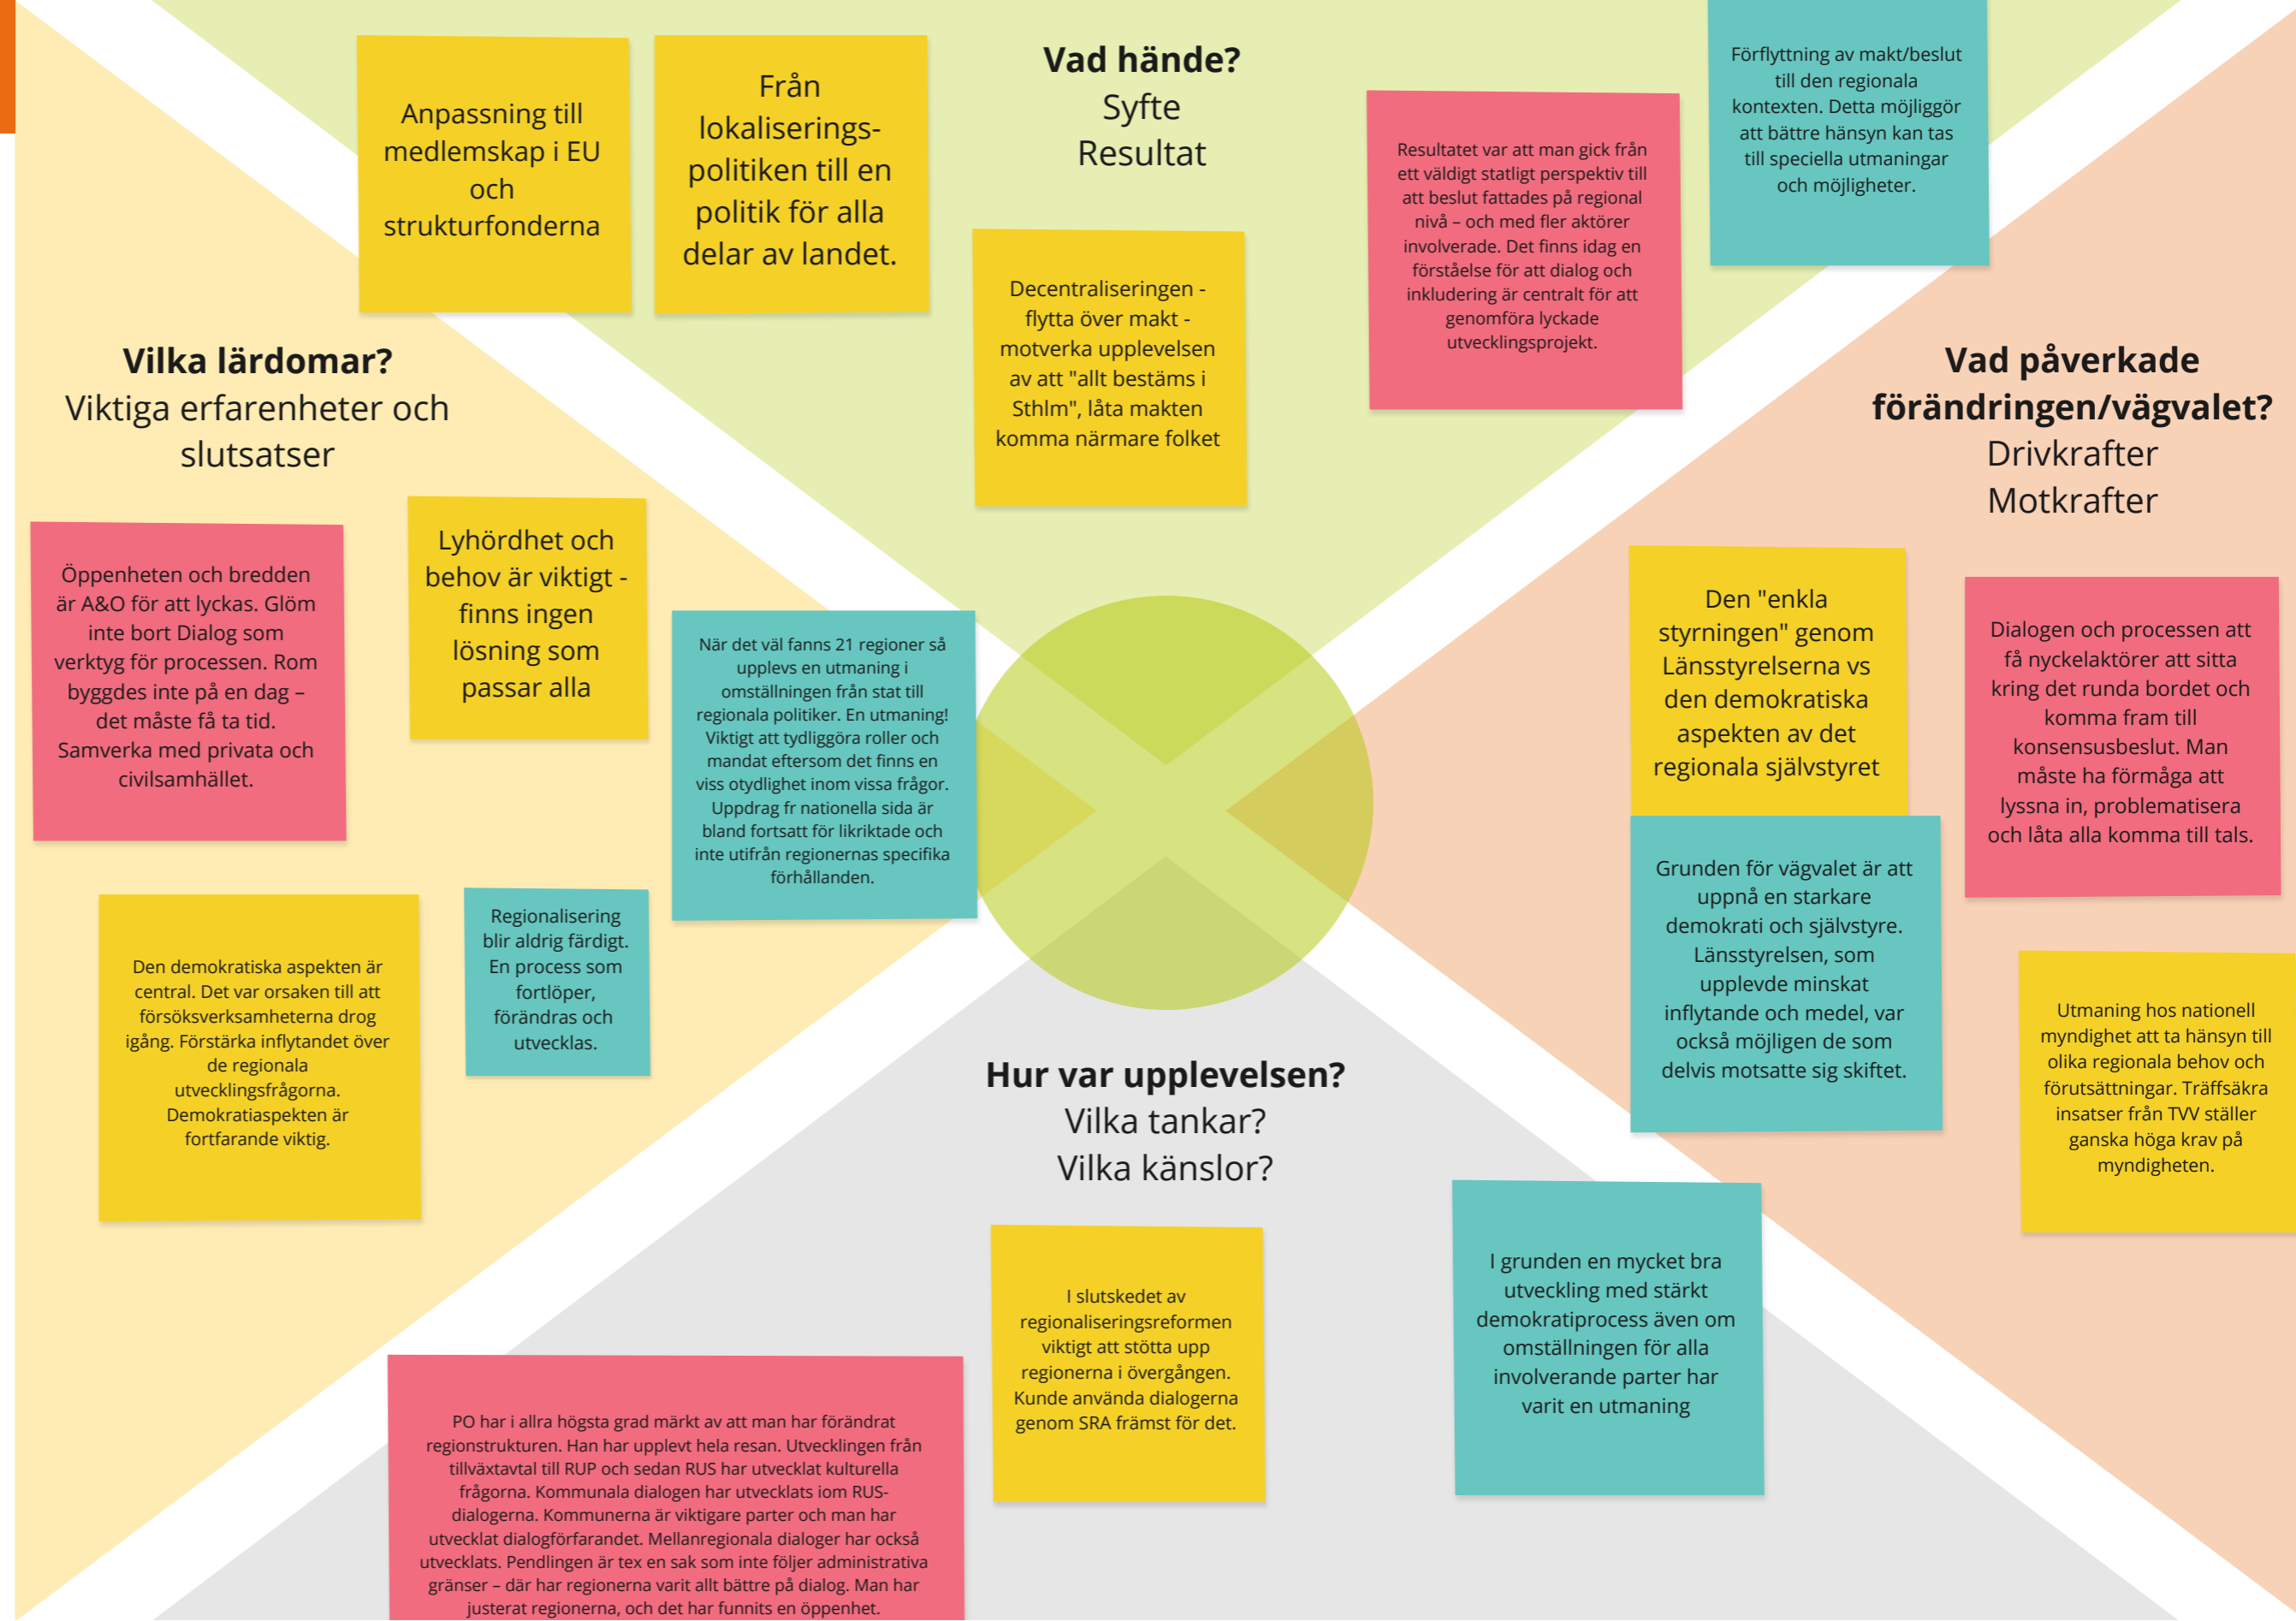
Vad hände?
Syfte
Resultat

Anpassning till medlemskap i EU och strukturfonderna

Från lokaliseringspolitiken till en politik för alla delar av landet.

Decentraliseringen - flytta över makt - motverka upplevelsen av att "allt bestäms i Sthlm", låta makten komma närmare folket

Resultatet var att man gick från ett väldigt statligt perspektiv till att beslut fattades på regional nivå – och med fler aktörer involverade. Det finns idag en förståelse för att dialog och inkludering är centralt för att genomföra lyckade utvecklingsprojekt.

Förflyttning av makt/beslut till den regionala kontexten. Detta möjliggör att bättre hänsyn kan tas till speciella utmaningar och möjligheter.

Vilka lärdomar?
Viktiga erfarenheter och slutsatser

Öppenheten och bredden är A&O för att lyckas. Glöm inte bort Dialog som verktyg för processen. Rom byggdes inte på en dag – det måste få ta tid. Samverka med privata och civilsamhället.

Lyhördhet och behov är viktigt - finns ingen lösning som passar alla

När det väl fanns 21 regioner så upplevs en utmaning i omställningen från stat till regionala politiker. En utmaning! Viktigt att tydliggöra roller och mandat eftersom det finns en viss otydlighet inom vissa frågor. Uppdrag fr nationella sida är bland fortsatt för likriktade och inte utifrån regionernas specifika förhållanden.

Den demokratiska aspekten är central. Det var orsaken till att försöksverksamheterna drog igång. Förstärka inflytandet över de regionala utvecklingsfrågorna. Demokratiaspekten är fortfarande viktig.

Regionalisering blir aldrig färdigt. En process som fortlöper, förändras och utvecklas.

Vad påverkade förändringen/vägvalet?
Drivkrafter
Motkrafter

Den "enkla styrningen" genom Länsstyrelserna vs den demokratiska aspekten av det regionala självstyret

Dialogen och processen att få nyckelaktörer att sitta kring det runda bordet och komma fram till konsensusbeslut. Man måste ha förmåga att lyssna in, problematisera och låta alla komma till tals.

Grunden för vägvalet är att uppnå en starkare demokrati och självstyre. Länsstyrelsen, som upplevde minskat inflytande och medel, var också möjligen de som delvis motsatte sig skiftet.

Utmaning hos nationell myndighet att ta hänsyn till olika regionala behov och förutsättningar. Träffsäkra insatser från TVV ställer ganska höga krav på myndigheten.

Hur var upplevelsen?
Vilka tankar?
Vilka känslor?

I slutskedet av regionaliseringsreformen viktigt att stötta upp regionerna i övergången. Kunde använda dialogerna genom SRA främst för det.

I grunden en mycket bra utveckling med stärkt demokratiprocess även om omställningen för alla involverande parter har varit en utmaning

PO har i allra högsta grad märkt av att man har förändrat regionstrukturen. Han har upplevt hela resan. Utvecklingen från tillväxtavtal till RUP och sedan RUS har utvecklat kulturella frågorna. Kommunala dialogen har utvecklats iom RUS-dialogerna. Kommunerna är viktigare parter och man har utvecklat dialogförfarandet. Mellanregionala dialoger har också utvecklats. Pendlingen är tex en sak som inte följer administrativa gränser – där har regionerna varit allt bättre på dialog. Man har justerat regionerna, och det har funnits en öppenhet.